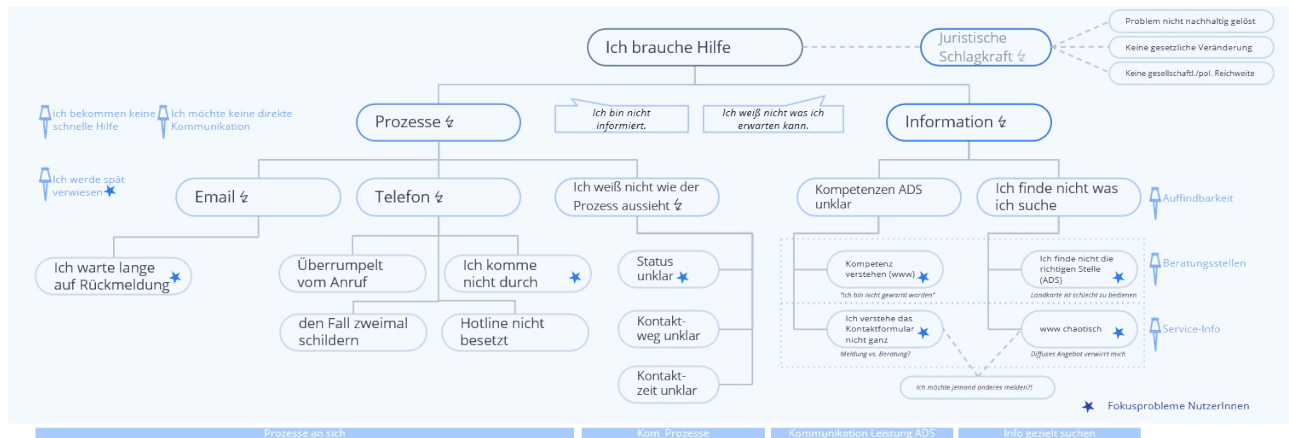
Ich brauche Hilfe

Juristische Schlagkraft ↯

Problem nicht nachhaltig gelöst

Keine gesetzliche Veränderung

Keine gesellschaftl./pol. Reichweite

Ich bekommen keine schnelle Hilfe

Ich möchte keine direkte Kommunikation

Ich werde spät verwiesen

Prozesse ↯

Ich bin nicht informiert.

Ich weiß nicht was ich erwarten kann.

Information ↯

Email ↯

Telefon ↯

Ich weiß nicht wie der Prozess aussieht ↯

Kompetenzen ADS unklar

Ich finde nicht was ich suche

Auffindbarkeit

Ich warte lange auf Rückmeldung

Überrumpelt vom Anruf

Ich komme nicht durch

Status unklar

Kompetenz verstehen (www)

"Ich bin nicht gewarnt worden"

Ich finde nicht die richtigen Stelle (ADS)

Landkarte ist schlecht zu bedienen

Beratungsstellen

den Fall zweimal schildern

Hotline nicht besetzt

Kontakt-weg unklar

Ich verstehe das Kontaktformular nicht ganz

Meldung vs. Beratung?

www chaotisch

Diffuses Angebot verwirrt mich

Service-Info

Kontakt-zeit unklar

Ich möchte jemand anderes melden?!

Fokusprobleme NutzerInnen

Prozesse an sich

Kom. Prozesse

Kommunikation Leistung ADS

Info gezielt suchen